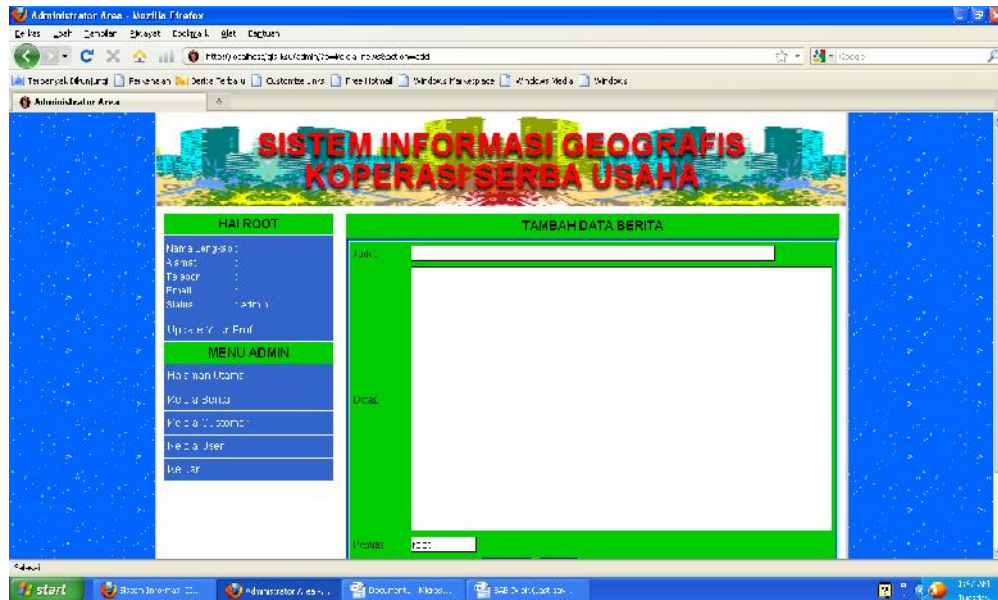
Administrator Area - Mozilla Firefox

Berkas Sunting Tampilan Riwayat Markah Alat Bantuan

http://localhost/gis_ksu/admin/?p=kelola_index&action=add

Terbanyak Dikunjungi Persiapan Berita Terbaru Customize Links Free Hotmail Windows Marketplace Windows Media Windows

Administrator Area

SISTEM INFORMASI GEOGRAFIS
KOPERASI SERBA USAHA

HAI ROOT

Nama Lengkap :
Alamat :
Telepon :
Email :
Status : admin

Update Your Profil

MENU ADMIN

Halaman Utama
Kelola Berita
Kelola Customer
Kelola User
Keluar

TAMBAH DATA BERITA

Judul

Detail

Penulis root

Selesai

start

Sistem Informasi ...
Administrator Area - ...
Document - Micros...
BAB 3 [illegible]

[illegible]